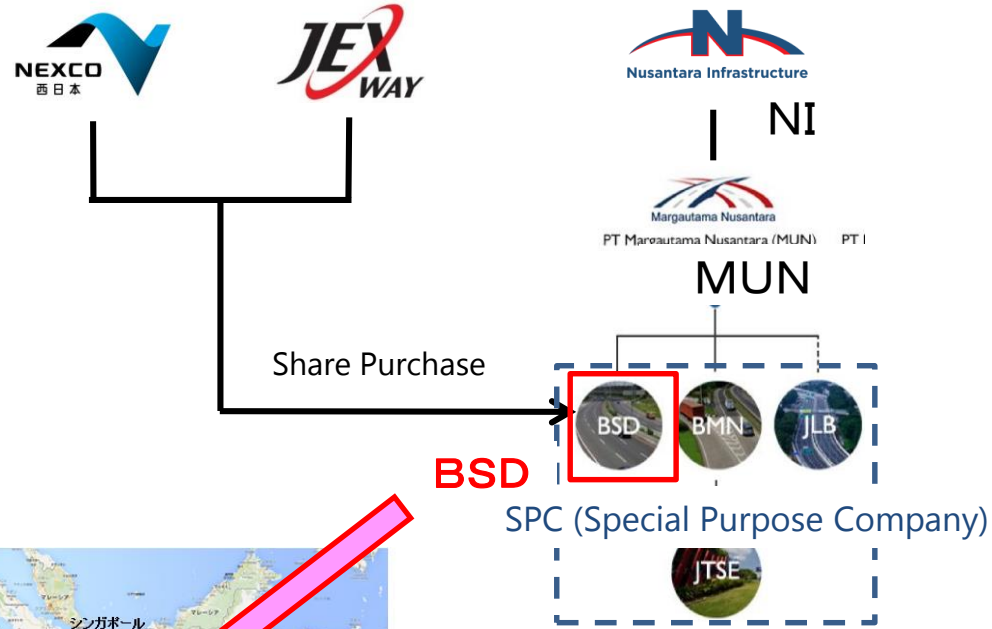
NEXCO
西日本

JEX WAY

Nusantara Infrastructure

NI

Margautama Nusantara

PT Margautama Nusantara (MUN) PT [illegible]

MUN

Share Purchase

BSD

BMN

JLB

BSD

SPC (Special Purpose Company)

JTSE

シンガポール

マレーシア